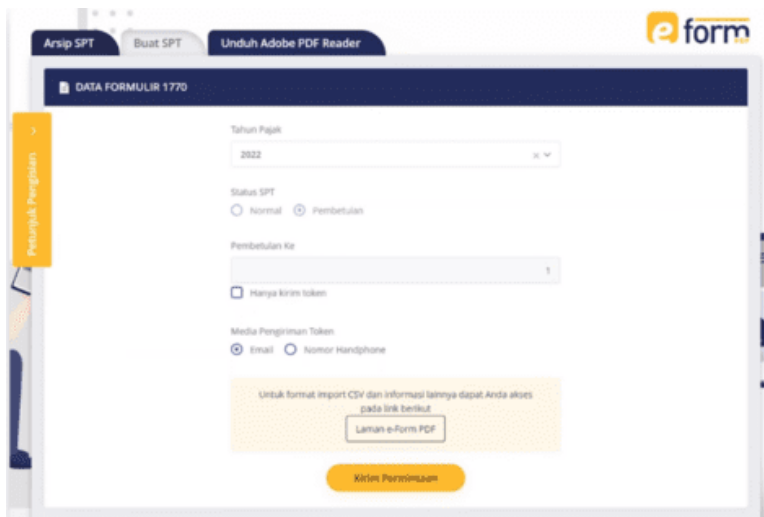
Arsip SPT
Buat SPT
Unduh Adobe PDF Reader

eform

DATA FORMULIR 1770

Petunjuk Pengisian

Tahun Pajak
2022

Status SPT
Normal
Pembetulan

Pembetulan Ke
1

Hanya kirim token

Media Pengiriman Token
Email
Nomor Handphone

Untuk format import CSV dan informasi lainnya dapat Anda akses pada link berikut

Laman e-Form PDF

Kirim Permintaan